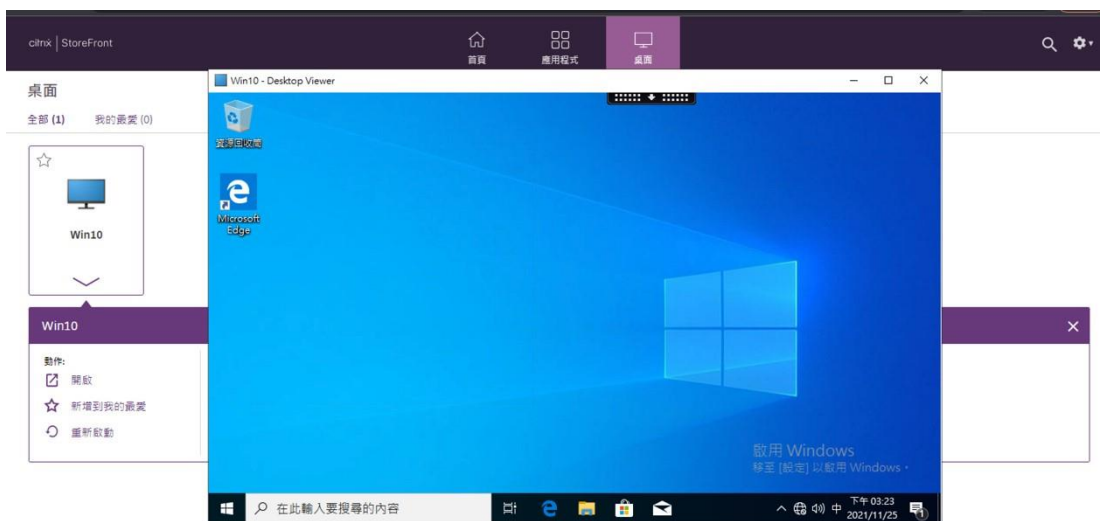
citrix | StoreFront

首頁
應用程式
桌面

桌面
全部 (1)
我的最愛 (0)

Win10

Win10

動作:
開啟
新增到我的最愛
重新啟動

Win10 - Desktop Viewer

資源回收筒

Microsoft Edge

啟用 Windows
移至 [設定] 以啟用 Windows。

在此輸入要搜尋的內容

中
下午 03:23
2021/11/25